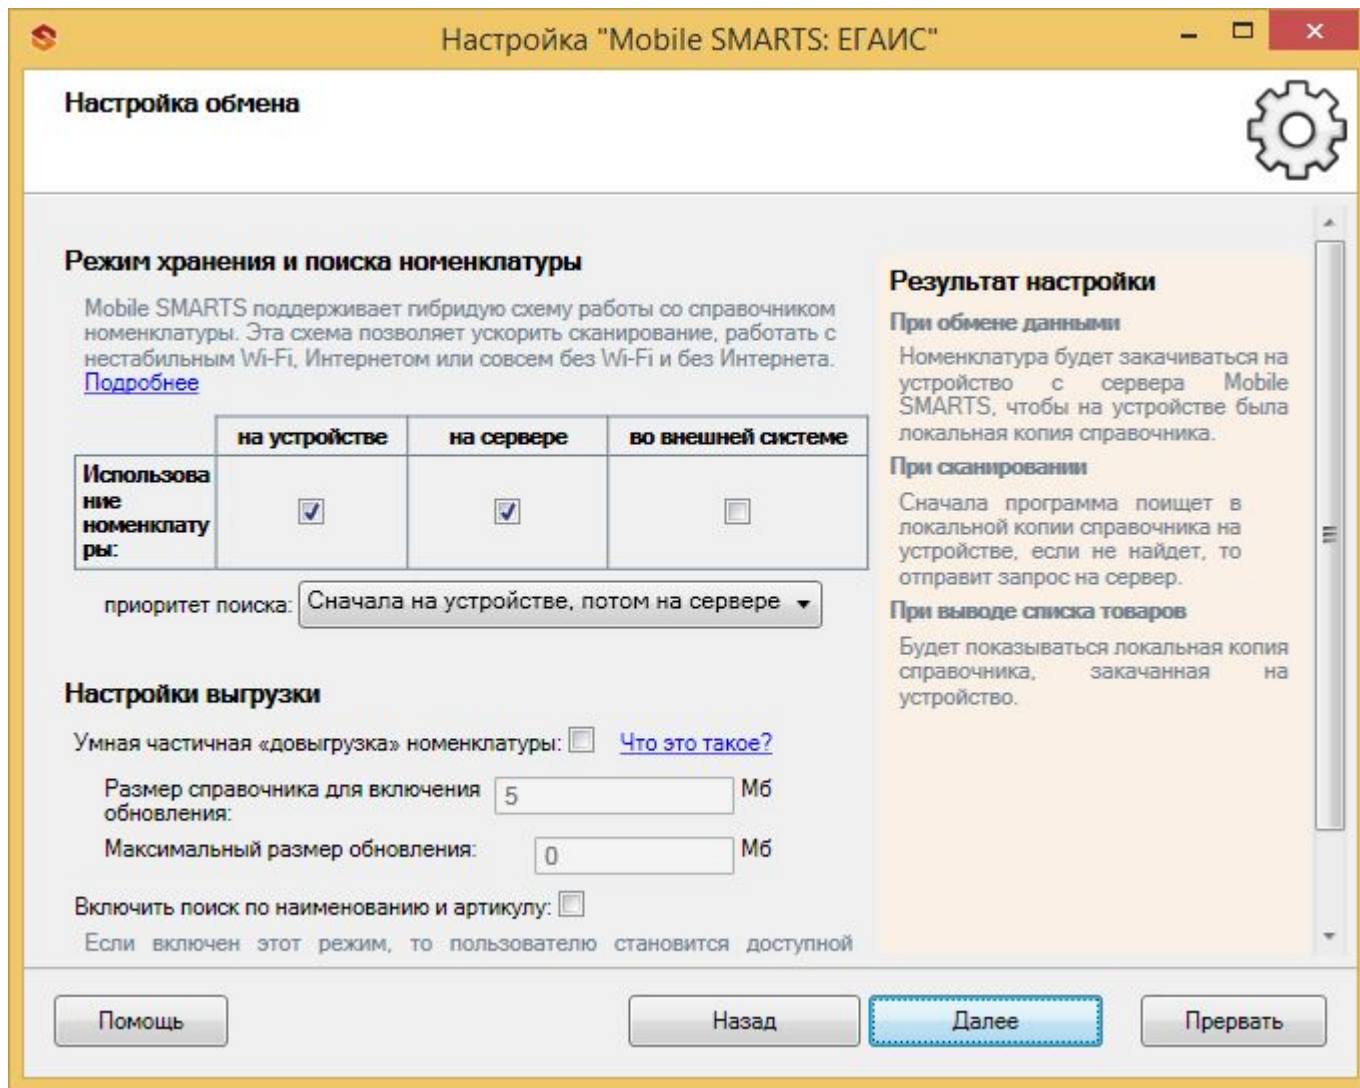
Настройка "Mobile SMARTS: ЕГАИС"

Настройка обмена

Режим хранения и поиска номенклатуры

Mobile SMARTS поддерживает гибридную схему работы со справочником номенклатуры. Эта схема позволяет ускорить сканирование, работать с нестабильным Wi-Fi, Интернетом или совсем без Wi-Fi и без Интернета. Подробнее

| | на устройстве | на сервере | во внешней системе |
|---|---|---|---|
| Использование номенклатуры: | ☑ | ☑ | ☐ |

приоритет поиска: Сначала на устройстве, потом на сервере

Настройки выгрузки

Умная частичная «довыгрузка» номенклатуры: Что это такое?

Размер справочника для включения обновления: 5 Мб

Максимальный размер обновления: 0 Мб

Включить поиск по наименованию и артикулу:

Если включен этот режим, то пользователю становится доступной

Результат настройки

При обмене данными

Номенклатура будет закачиваться на устройство с сервера Mobile SMARTS, чтобы на устройстве была локальная копия справочника.

При сканировании

Сначала программа поищет в локальной копии справочника на устройстве, если не найдет, то отправит запрос на сервер.

При выводе списка товаров

Будет показываться локальная копия справочника, закачанная на устройство.

Помощь

Назад

Далее

Прервать